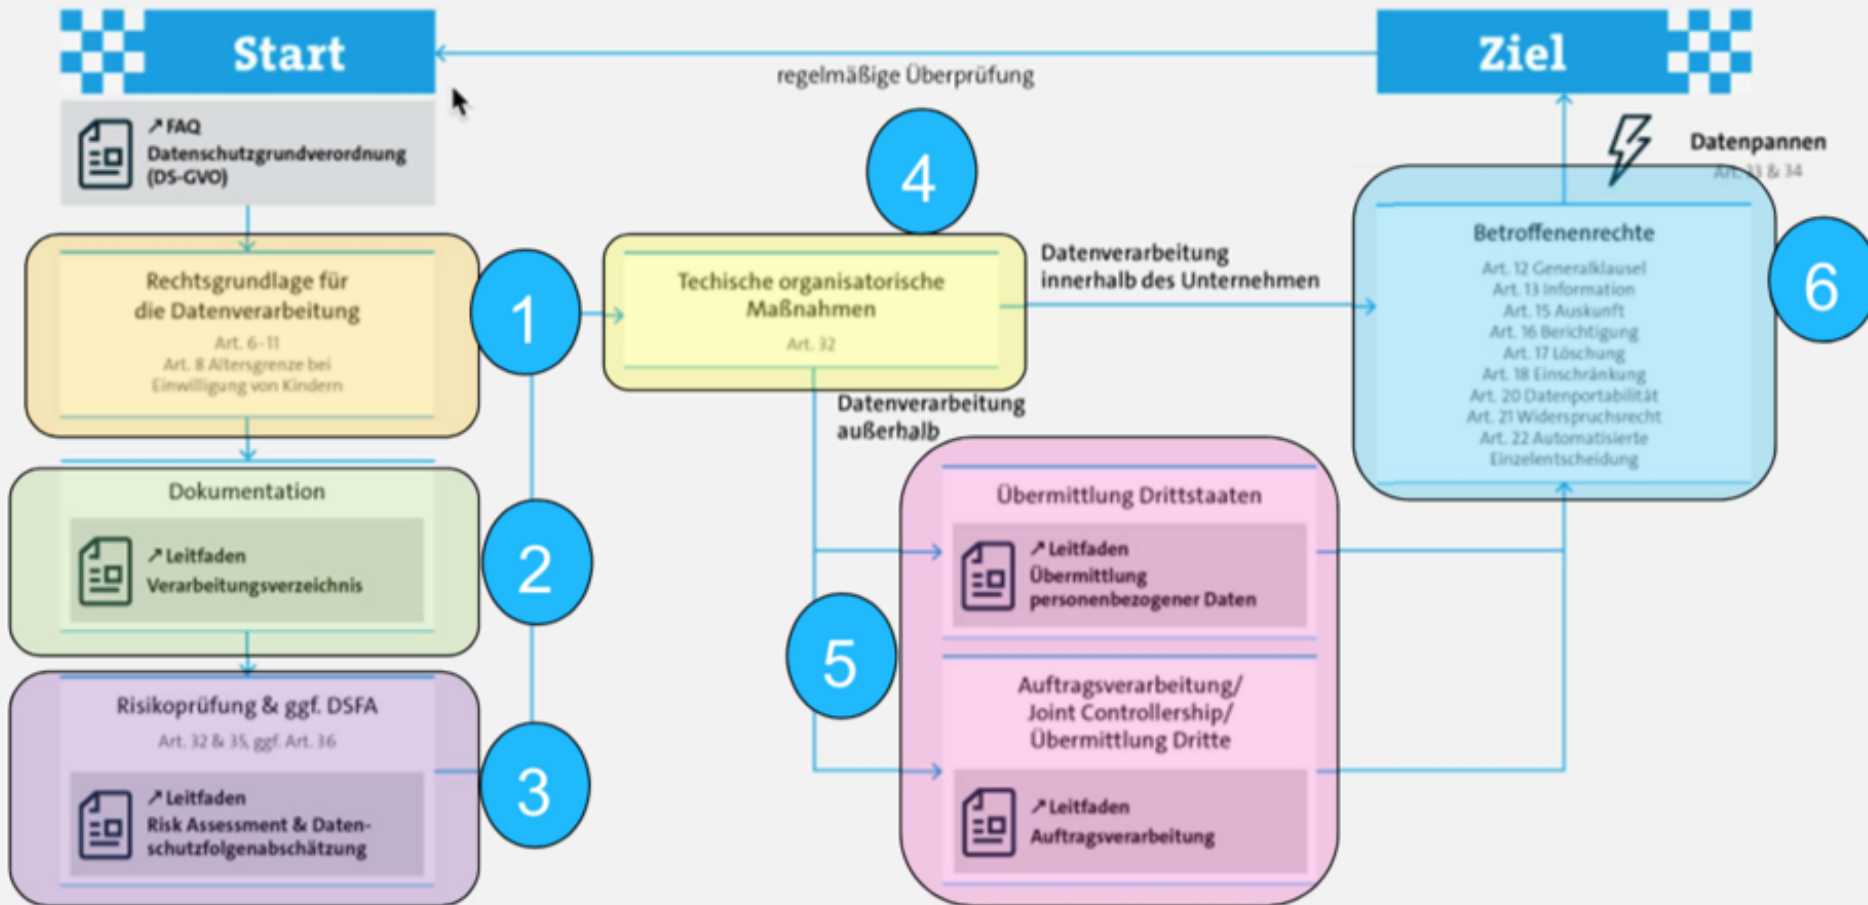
Start

regelmäßige Überprüfung

Ziel

↗ FAQ Datenschutzgrundverordnung (DS-GVO)

Rechtsgrundlage für die Datenverarbeitung
Art. 6-11
Art. 8 Altersgrenze bei Einwilligung von Kindern

1

4

Techische organisatorische Maßnahmen
Art. 32

Datenverarbeitung innerhalb des Unternehmen

Datenpannen
Art. 33 & 34

Betroffenenrechte
Art. 12 Generalklausel
Art. 13 Information
Art. 15 Auskunft
Art. 16 Berichtigung
Art. 17 Löschung
Art. 18 Einschränkung
Art. 20 Datenportabilität
Art. 21 Widerspruchsrecht
Art. 22 Automatisierte Einzelentscheidung

6

Datenverarbeitung außerhalb

Dokumentation
↗ Leitfaden Verarbeitungsverzeichnis

2

Übermittlung Drittstaaten
↗ Leitfaden Übermittlung personenbezogener Daten

5

Risikoprüfung & ggf. DSFA
Art. 32 & 35, ggf. Art. 36
↗ Leitfaden Risk Assessment & Datenschutzfolgenabschätzung

3

Auftragsverarbeitung/ Joint Controllership/ Übermittlung Dritte
↗ Leitfaden Auftragsverarbeitung